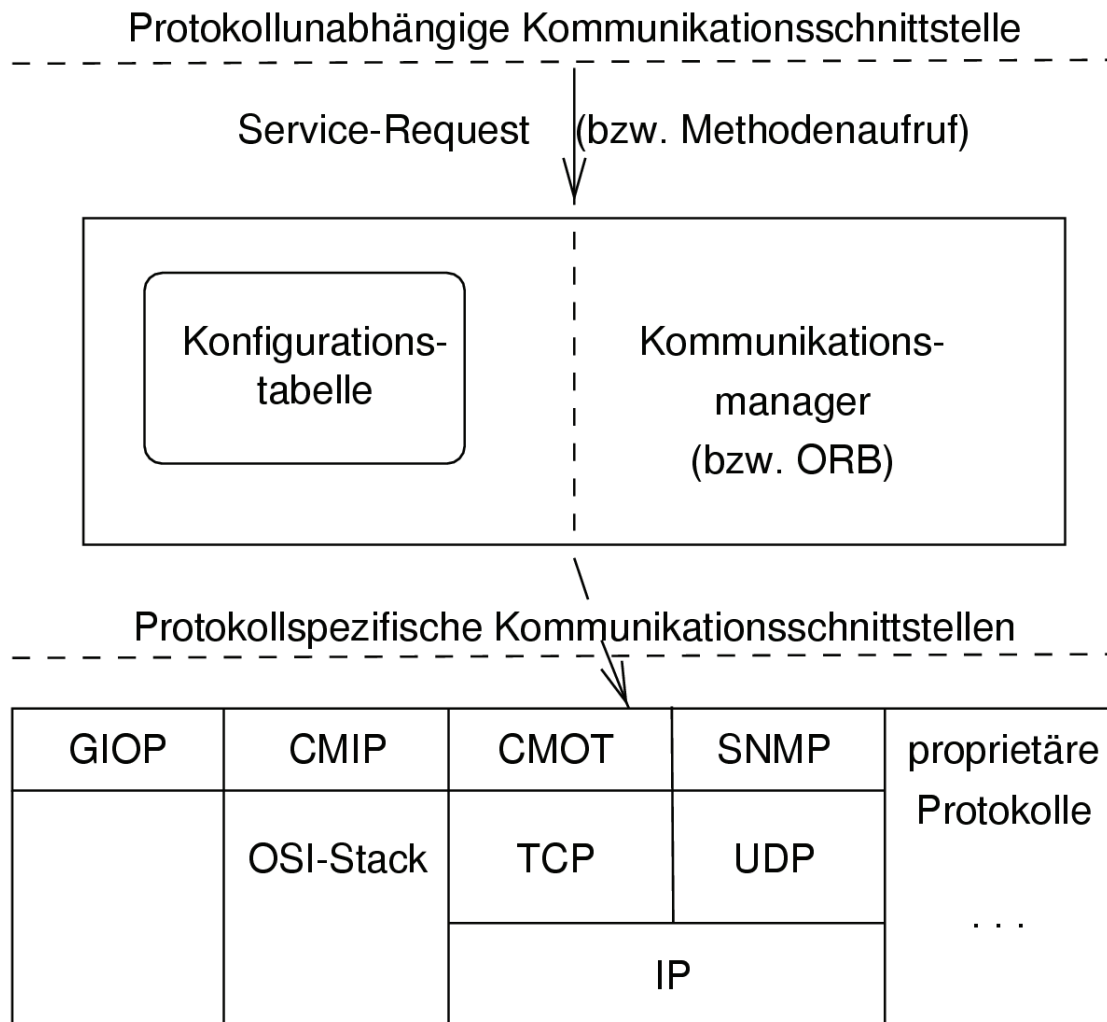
Protokollunabhängige Kommunikationsschnittstelle

Service-Request (bzw. Methodenaufruf)

Konfigurationstabelle

Kommunikationsmanager (bzw. ORB)

Protokollspezifische Kommunikationsschnittstellen

GIOP

CMIP

OSI-Stack

CMOT

SNMP

TCP

UDP

IP

proprietäre Protokolle

. . .